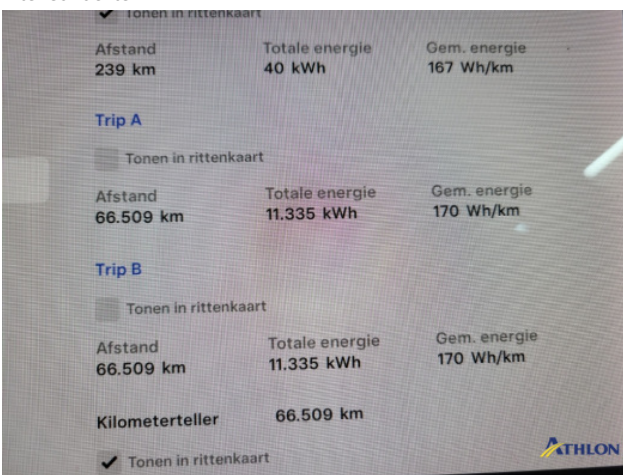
✔ Tonen in rittenkaart

| Afstand | Totale energie | Gem. energie |
|---|---|---|
| 239 km | 40 kWh | 167 Wh/km |

Trip A

Tonen in rittenkaart

| Afstand | Totale energie | Gem. energie |
|---|---|---|
| 66.509 km | 11.335 kWh | 170 Wh/km |

Trip B

Tonen in rittenkaart

| Afstand | Totale energie | Gem. energie |
|---|---|---|
| 66.509 km | 11.335 kWh | 170 Wh/km |

Kilometerteller 66.509 km

✔ Tonen in rittenkaart

ATHLON